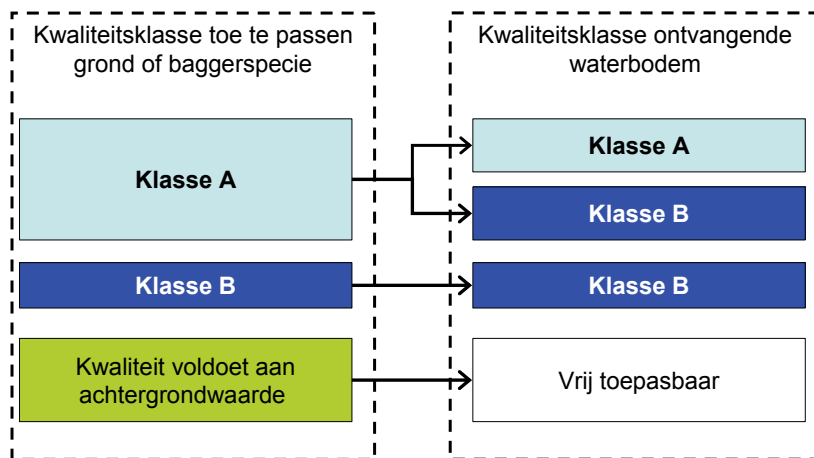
Kwaliteitsklasse toe te passen grond of baggerspecie

Klasse A

Klasse B

Kwaliteit voldoet aan achtergrondwaarde

Kwaliteitsklasse ontvangende waterbodem

Klasse A

Klasse B

Klasse B

Vrij toepasbaar